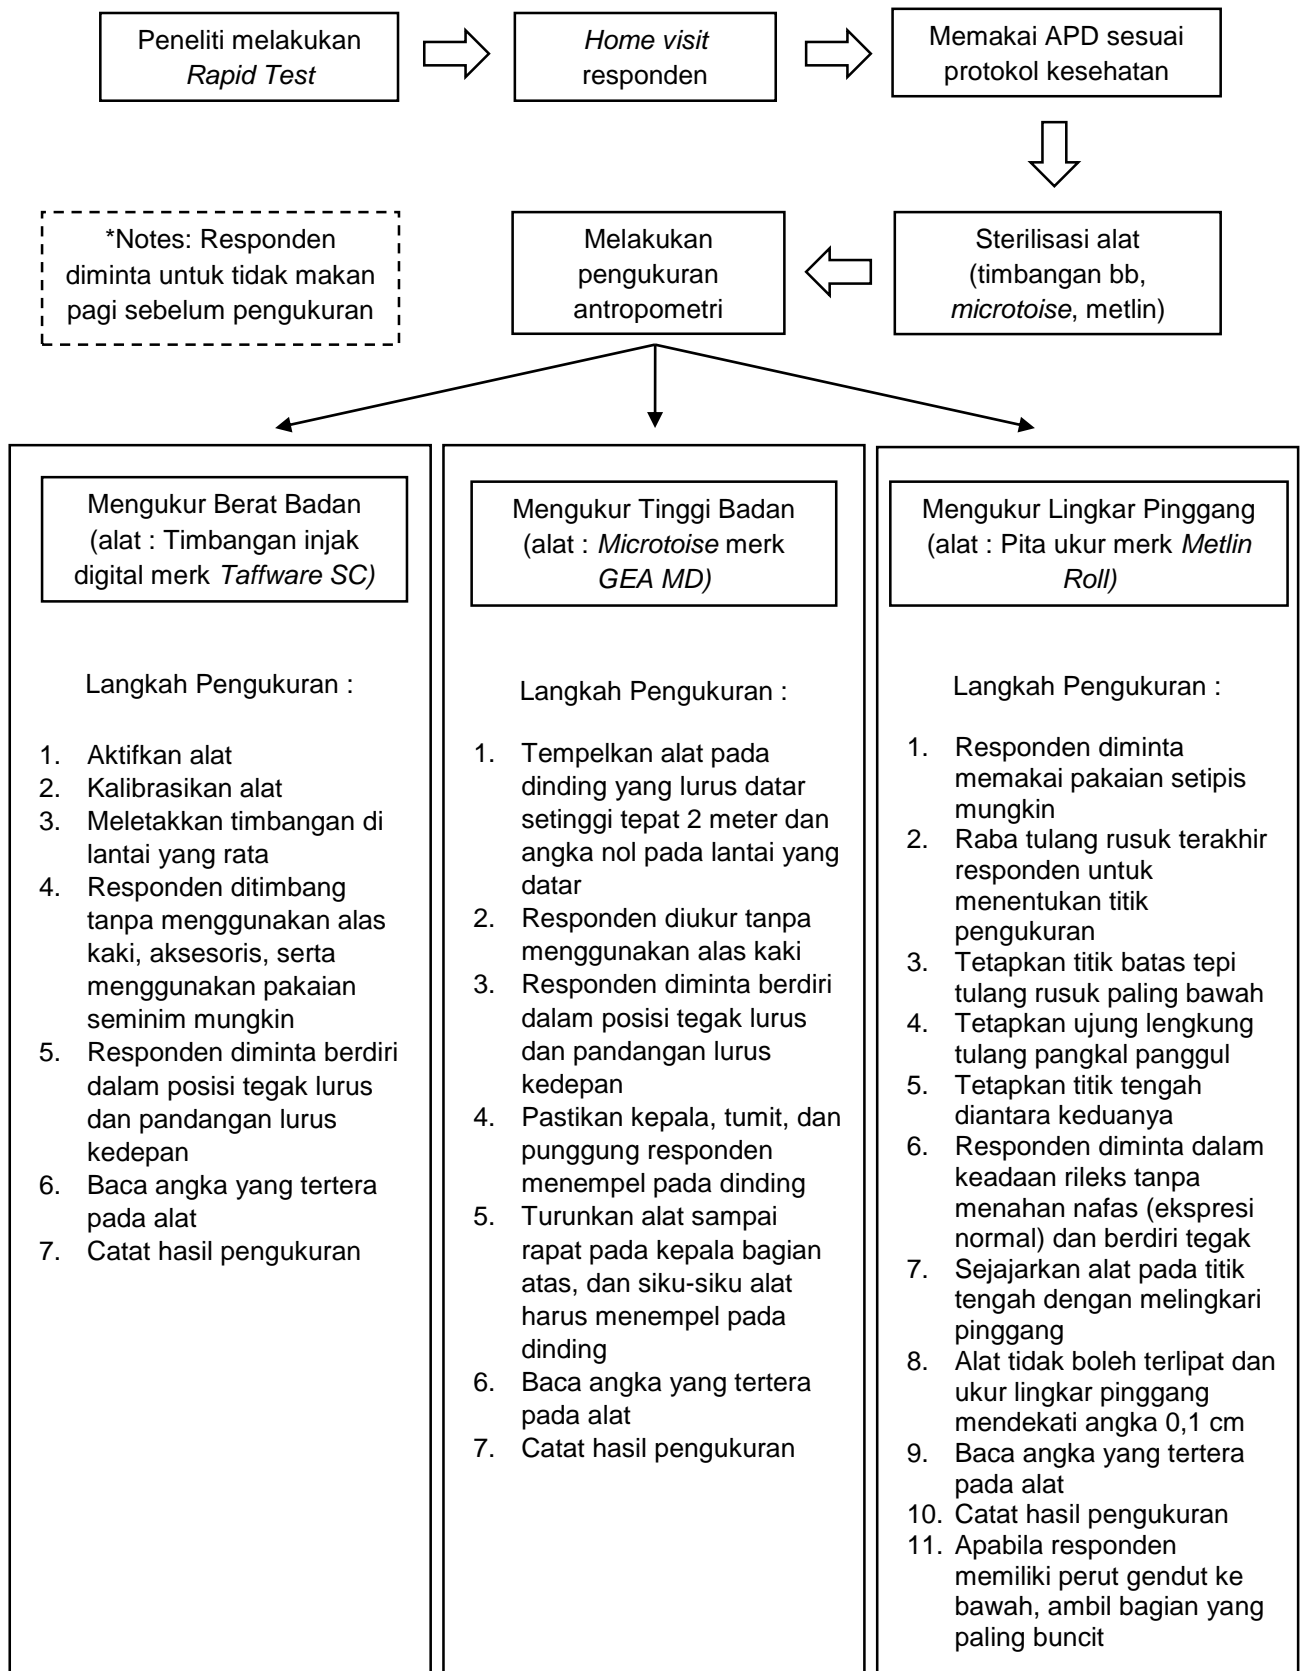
Peneliti melakukan Rapid Test

Home visit responden

Memakai APD sesuai protokol kesehatan

*Notes: Responden diminta untuk tidak makan pagi sebelum pengukuran

Melakukan pengukuran antropometri

Sterilisasi alat (timbangan bb, microtoise, metlin)

Mengukur Berat Badan (alat : Timbangan injak digital merk Taffware SC)

Langkah Pengukuran :

1. Aktifkan alat
2. Kalibrasikan alat
3. Meletakkan timbangan di lantai yang rata
4. Responden ditimbang tanpa menggunakan alas kaki, aksesoris, serta menggunakan pakaian seminim mungkin
5. Responden diminta berdiri dalam posisi tegak lurus dan pandangan lurus kedepan
6. Baca angka yang tertera pada alat
7. Catat hasil pengukuran

Mengukur Tinggi Badan (alat : Microtoise merk GEA MD)

Langkah Pengukuran :

1. Tempelkan alat pada dinding yang lurus datar setinggi tepat 2 meter dan angka nol pada lantai yang datar
2. Responden diukur tanpa menggunakan alas kaki
3. Responden diminta berdiri dalam posisi tegak lurus dan pandangan lurus kedepan
4. Pastikan kepala, tumit, dan punggung responden menempel pada dinding
5. Turunkan alat sampai rapat pada kepala bagian atas, dan siku-siku alat harus menempel pada dinding
6. Baca angka yang tertera pada alat
7. Catat hasil pengukuran

Mengukur Lingkar Pinggang (alat : Pita ukur merk Metlin Roll)

Langkah Pengukuran :

1. Responden diminta memakai pakaian setipis mungkin
2. Raba tulang rusuk terakhir responden untuk menentukan titik pengukuran
3. Tetapkan titik batas tepi tulang rusuk paling bawah
4. Tetapkan ujung lengkung tulang pangkal panggul
5. Tetapkan titik tengah diantara keduanya
6. Responden diminta dalam keadaan rileks tanpa menahan nafas (ekspresi normal) dan berdiri tegak
7. Sejajarkan alat pada titik tengah dengan melingkari pinggang
8. Alat tidak boleh terlipat dan ukur lingkar pinggang mendekati angka 0,1 cm
9. Baca angka yang tertera pada alat
10. Catat hasil pengukuran
11. Apabila responden memiliki perut gendut ke bawah, ambil bagian yang paling buncit